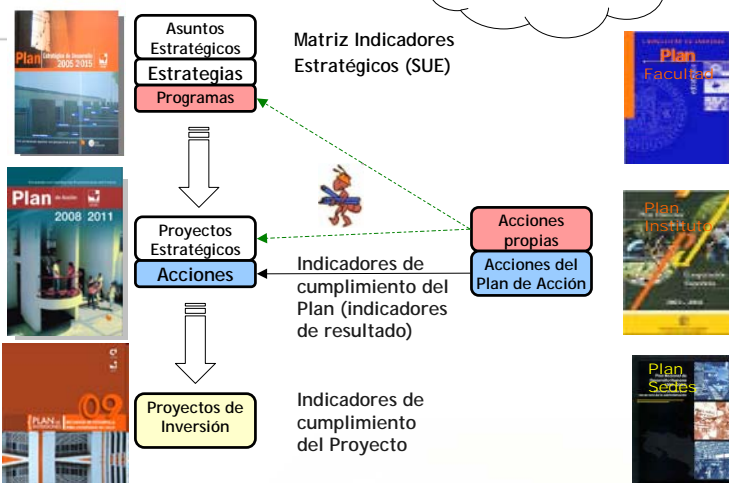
Plan Estratégico de Desarrollo 2005 2015

Asuntos Estratégicos

Estrategias

Programas

Matriz Indicadores Estratégicos (SUE)

Plan Facultad

Plan de Acción 2008 2011

Proyectos Estratégicos

Acciones

Acciones propias

Acciones del Plan de Acción

Indicadores de cumplimiento del Plan (indicadores de resultado)

Plan Instituto

PLAN

Proyectos de Inversión

Indicadores de cumplimiento del Proyecto

Plan Sedes